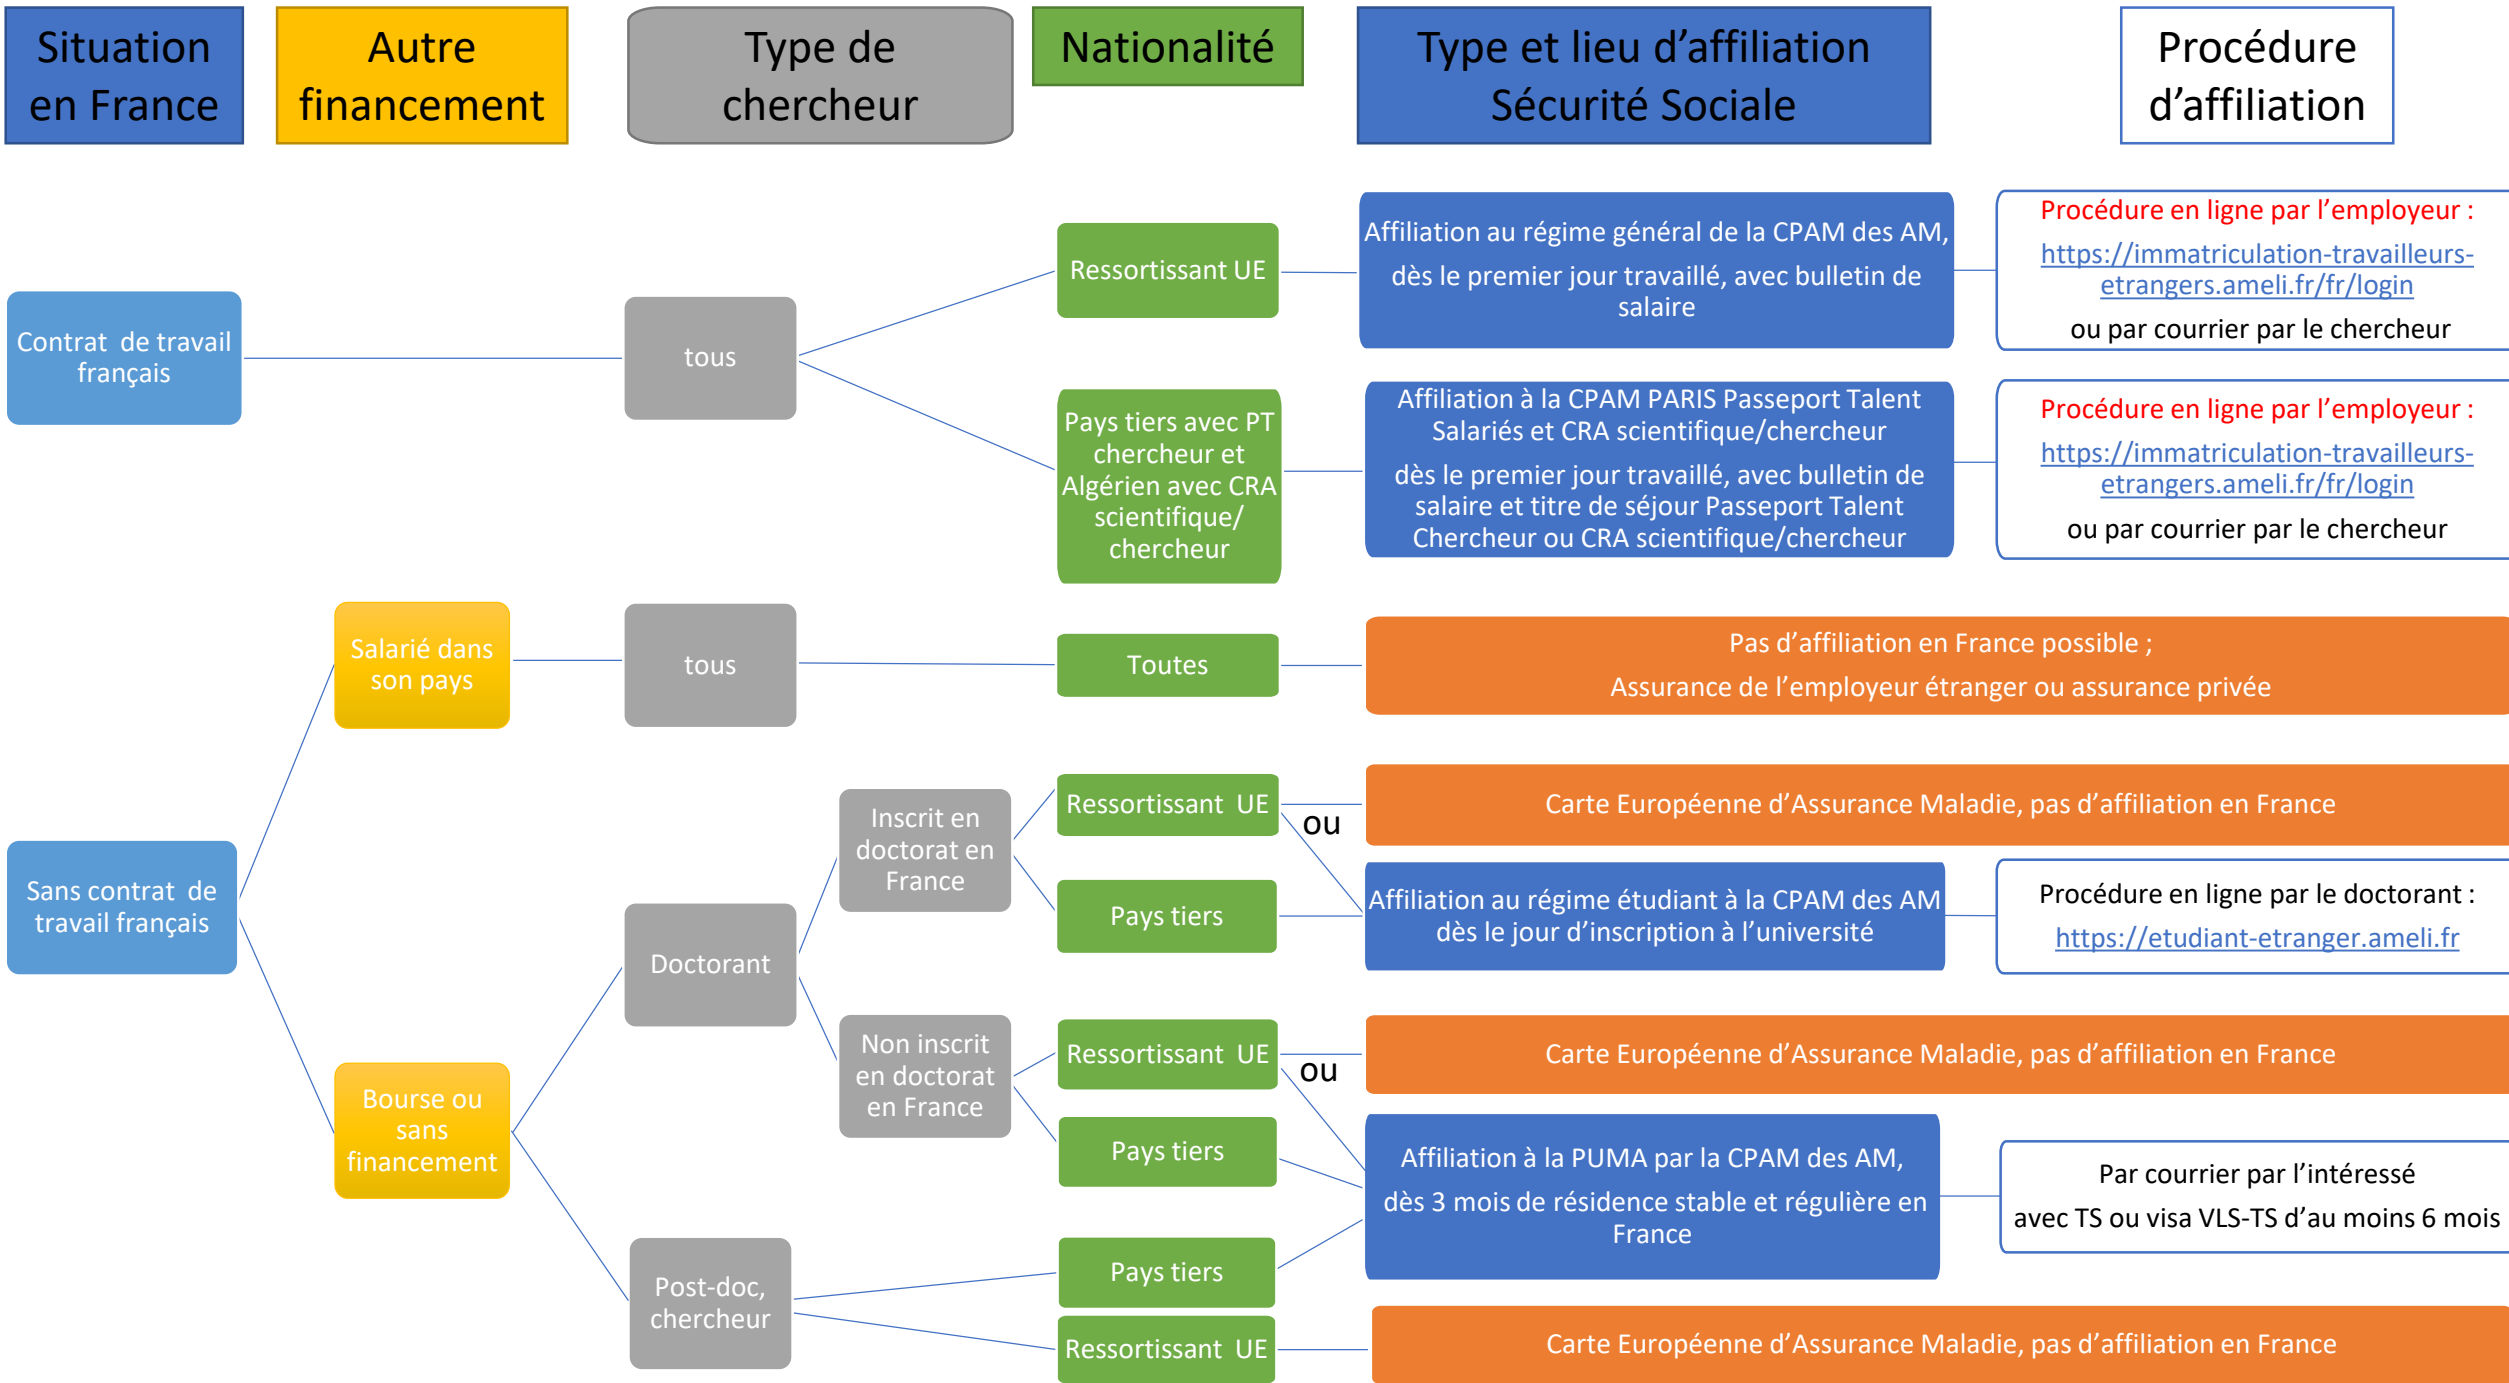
Situation en France

Autre financement

Type de chercheur

Nationalité

Type et lieu d'affiliation Sécurité Sociale

Procédure d'affiliation

Contrat de travail français

tous

Ressortissant UE

Affiliation au régime général de la CPAM des AM, dès le premier jour travaillé, avec bulletin de salaire

Procédure en ligne par l'employeur :
https://immatriculation-travailleurs-etrangers.ameli.fr/fr/login
ou par courrier par le chercheur

Pays tiers avec PT chercheur et Algérien avec CRA scientifique/ chercheur

Affiliation à la CPAM PARIS Passeport Talent Salariés et CRA scientifique/chercheur
dès le premier jour travaillé, avec bulletin de salaire et titre de séjour Passeport Talent Chercheur ou CRA scientifique/chercheur

Procédure en ligne par l'employeur :
https://immatriculation-travailleurs-etrangers.ameli.fr/fr/login
ou par courrier par le chercheur

Salarié dans son pays

tous

Toutes

Pas d'affiliation en France possible ;
Assurance de l'employeur étranger ou assurance privée

Sans contrat de travail français

Inscrit en doctorat en France

Ressortissant UE

ou

Carte Européenne d'Assurance Maladie, pas d'affiliation en France

Pays tiers

Affiliation au régime étudiant à la CPAM des AM dès le jour d'inscription à l'université

Procédure en ligne par le doctorant :
https://etudiant-etranger.ameli.fr

Doctorant

Non inscrit en doctorat en France

Ressortissant UE

ou

Carte Européenne d'Assurance Maladie, pas d'affiliation en France

Bourse ou sans financement

Pays tiers

Affiliation à la PUMA par la CPAM des AM,
dès 3 mois de résidence stable et régulière en France

Par courrier par l'intéressé
avec TS ou visa VLS-TS d'au moins 6 mois

Post-doc, chercheur

Pays tiers

Ressortissant UE

Carte Européenne d'Assurance Maladie, pas d'affiliation en France